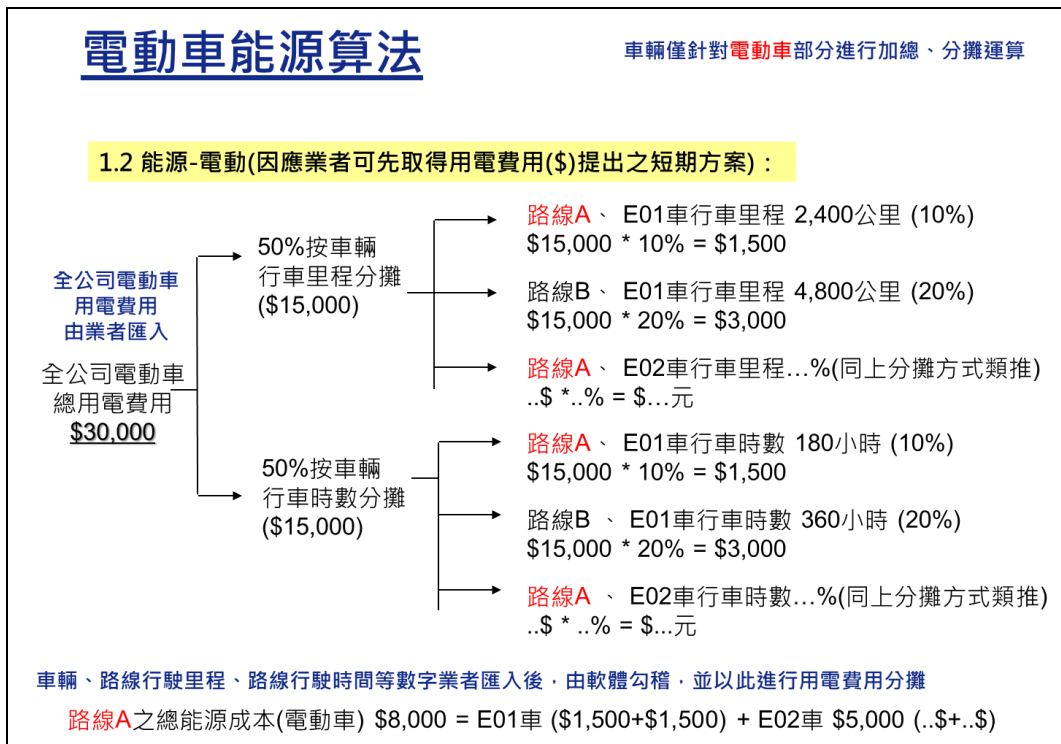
電動車能源算法

車輛僅針對電動車部分進行加總、分攤運算

1.2 能源-電動(因應業者可先取得用電費用($)提出之短期方案)：

全公司電動車用電費用由業者匯入

全公司電動車總用電費用 $30,000

50%按車輛行車里程分攤 ($15,000)

路線A、 E01車行車里程 2,400公里 (10%)
$15,000 * 10% = $1,500

路線B、 E01車行車里程 4,800公里 (20%)
$15,000 * 20% = $3,000

路線A、 E02車行車里程…%(同上分攤方式類推)
..$ *..% = $…元

50%按車輛行車時數分攤 ($15,000)

路線A、 E01車行車時數 180小時 (10%)
$15,000 * 10% = $1,500

路線B 、 E01車行車時數 360小時 (20%)
$15,000 * 20% = $3,000

路線A 、 E02車行車時數…%(同上分攤方式類推)
..$ * ..% = $...元

車輛、路線行駛里程、路線行駛時間等數字業者匯入後，由軟體勾稽，並以此進行用電費用分攤

路線A之總能源成本(電動車) $8,000 = E01車 ($1,500+$1,500) + E02車 $5,000 (..$+..$)